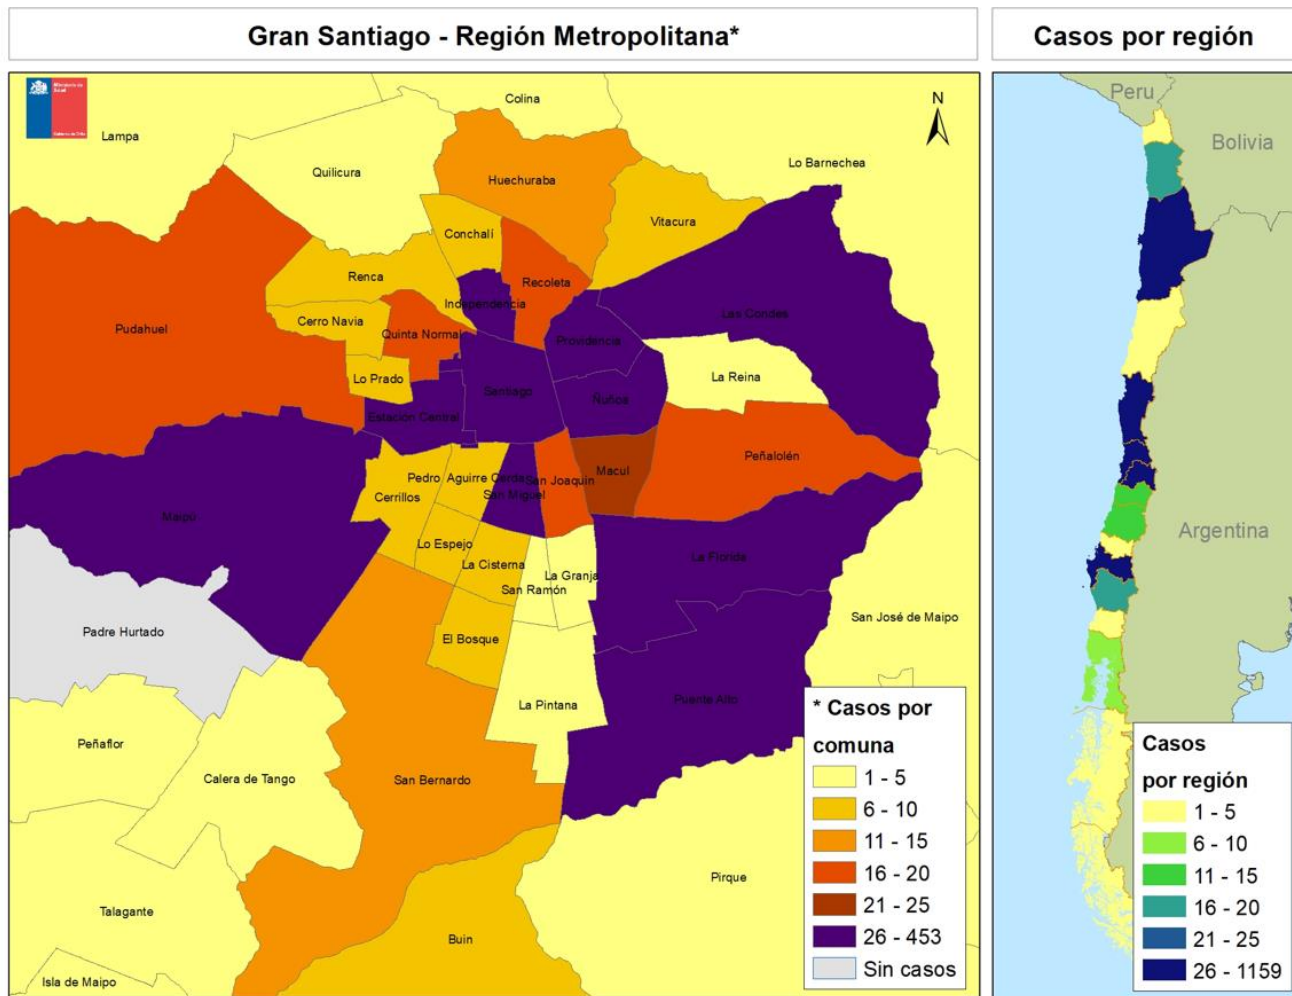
Gran Santiago - Región Metropolitana*

Casos por región

Ministerio de Salud

Gobierno de Chile

Colina
Lampa
N
Quilicura
Huechuraba
Lo Barnechea
Vitacura
Conchalí
Renca
Recoleta
Independencia
Pudahuel
Cerro Navia
Quinta Normal
Providencia
Las Condes
Lo Prado
La Reina
Santiago
Ñuñoa
Estación Central
Macul
Peñalolén
Pedro Aguirre Cerda
San Joaquín
Cerrillos
San Miguel
Maipú
Lo Espejo
La Florida
La Cisterna
La Granja
San Ramón
Padre Hurtado
San José de Maipo
El Bosque
La Pintana
Puente Alto
Peñaflor
Calera de Tango
San Bernardo
Pirque
Talagante
Buin
Isla de Maipo

* Casos por comuna
1 - 5
6 - 10
11 - 15
16 - 20
21 - 25
26 - 453
Sin casos

Peru
Bolivia
Argentina

Casos por región
1 - 5
6 - 10
11 - 15
16 - 20
21 - 25
26 - 1159